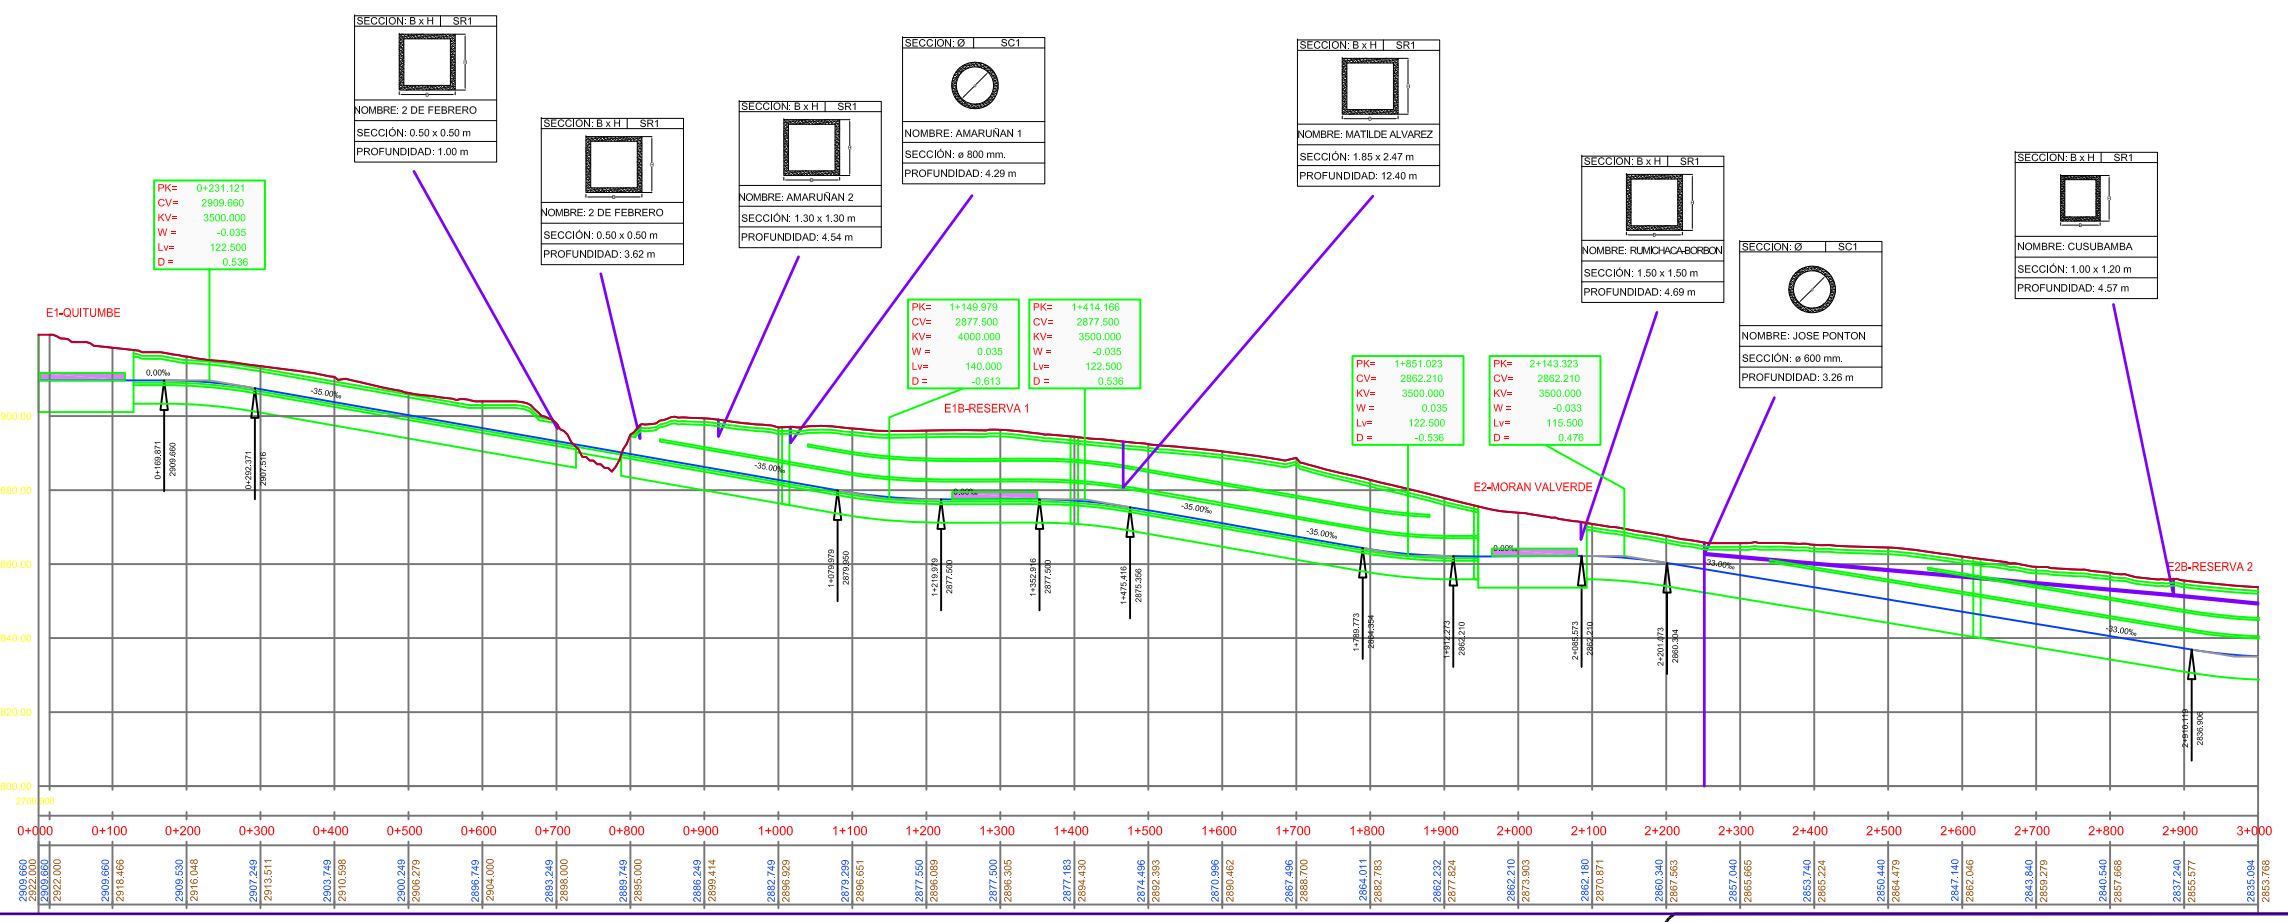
SECCION: B x H | SR1
NOMBRE: 2 DE FEBRERO
SECCIÓN: 0.50 x 0.50 m
PROFUNDIDAD: 1.00 m

SECCION: B x H | SR1
NOMBRE: 2 DE FEBRERO
SECCIÓN: 0.50 x 0.50 m
PROFUNDIDAD: 3.62 m

SECCION: B x H | SR1
NOMBRE: AMARUÑAN 2
SECCIÓN: 1.30 x 1.30 m
PROFUNDIDAD: 4.54 m

SECCION: Ø | SC1
NOMBRE: AMARUÑAN 1
SECCIÓN: ø 800 mm.
PROFUNDIDAD: 4.29 m

SECCION: B x H | SR1
NOMBRE: MATILDE ALVAREZ
SECCIÓN: 1.85 x 2.47 m
PROFUNDIDAD: 12.40 m

SECCION: B x H | SR1
NOMBRE: RUMICHACA-BORBON
SECCIÓN: 1.50 x 1.50 m
PROFUNDIDAD: 4.69 m

SECCION: Ø | SC1
NOMBRE: JOSE PONTON
SECCIÓN: ø 600 mm.
PROFUNDIDAD: 3.26 m

SECCION: B x H | SR1
NOMBRE: CUSUBAMBA
SECCIÓN: 1.00 x 1.20 m
PROFUNDIDAD: 4.57 m

PK= 0+231.121
CV= 2909.660
KV= 3500.000
W = -0.035
Lv= 122.500
D = 0.536

PK= 1+149.979
CV= 2877.500
KV= 4000.000
W = 0.035
Lv= 140.000
D = -0.613

PK= 1+414.166
CV= 2877.500
KV= 3500.000
W = -0.035
Lv= 122.500
D = 0.536

PK= 1+851.023
CV= 2862.210
KV= 3500.000
W = 0.035
Lv= 122.500
D = -0.536

PK= 2+143.323
CV= 2862.210
KV= 3500.000
W = -0.033
Lv= 115.500
D = 0.476

E1-QUITUMBE
E1B-RESERVA 1
E2-MORAN VALVERDE
E2B-RESERVA 2

0.00‰
-35.00‰
-35.00‰
0.00‰
-35.00‰
-35.00‰
0.00‰
-33.00‰
-33.00‰

0+169.871 2909.660
0+292.371 2907.516
1+079.979 2879.950
1+219.979 2877.500
1+352.916 2877.500
1+475.416 2875.356
1+789.773 2864.354
1+912.273 2862.210
2+085.573 2862.210
2+201.073 2860.304
2+910.119 2836.906

900.00
880.00
860.00
840.00
820.00
800.00
2700.000

0+000 0+100 0+200 0+300 0+400 0+500 0+600 0+700 0+800 0+900 1+000 1+100 1+200 1+300 1+400 1+500 1+600 1+700 1+800 1+900 2+000 2+100 2+200 2+300 2+400 2+500 2+600 2+700 2+800 2+900 3+000

2909.660 2922.000
2909.660 2922.000
2909.660 2918.466
2909.530 2916.048
2907.249 2913.511
2903.749 2910.598
2900.249 2906.279
2896.749 2904.000
2893.249 2898.000
2889.749 2895.000
2886.249 2899.414
2882.749 2896.929
2879.299 2896.651
2877.550 2896.089
2877.500 2896.305
2877.183 2894.430
2874.496 2892.393
2870.996 2890.462
2867.496 2888.700
2864.011 2882.783
2862.232 2877.824
2862.210 2873.903
2862.180 2870.871
2860.340 2867.563
2857.040 2865.665
2853.740 2865.224
2850.440 2864.479
2847.140 2862.046
2843.840 2859.279
2840.540 2857.668
2837.240 2855.577
2835.094 2853.768